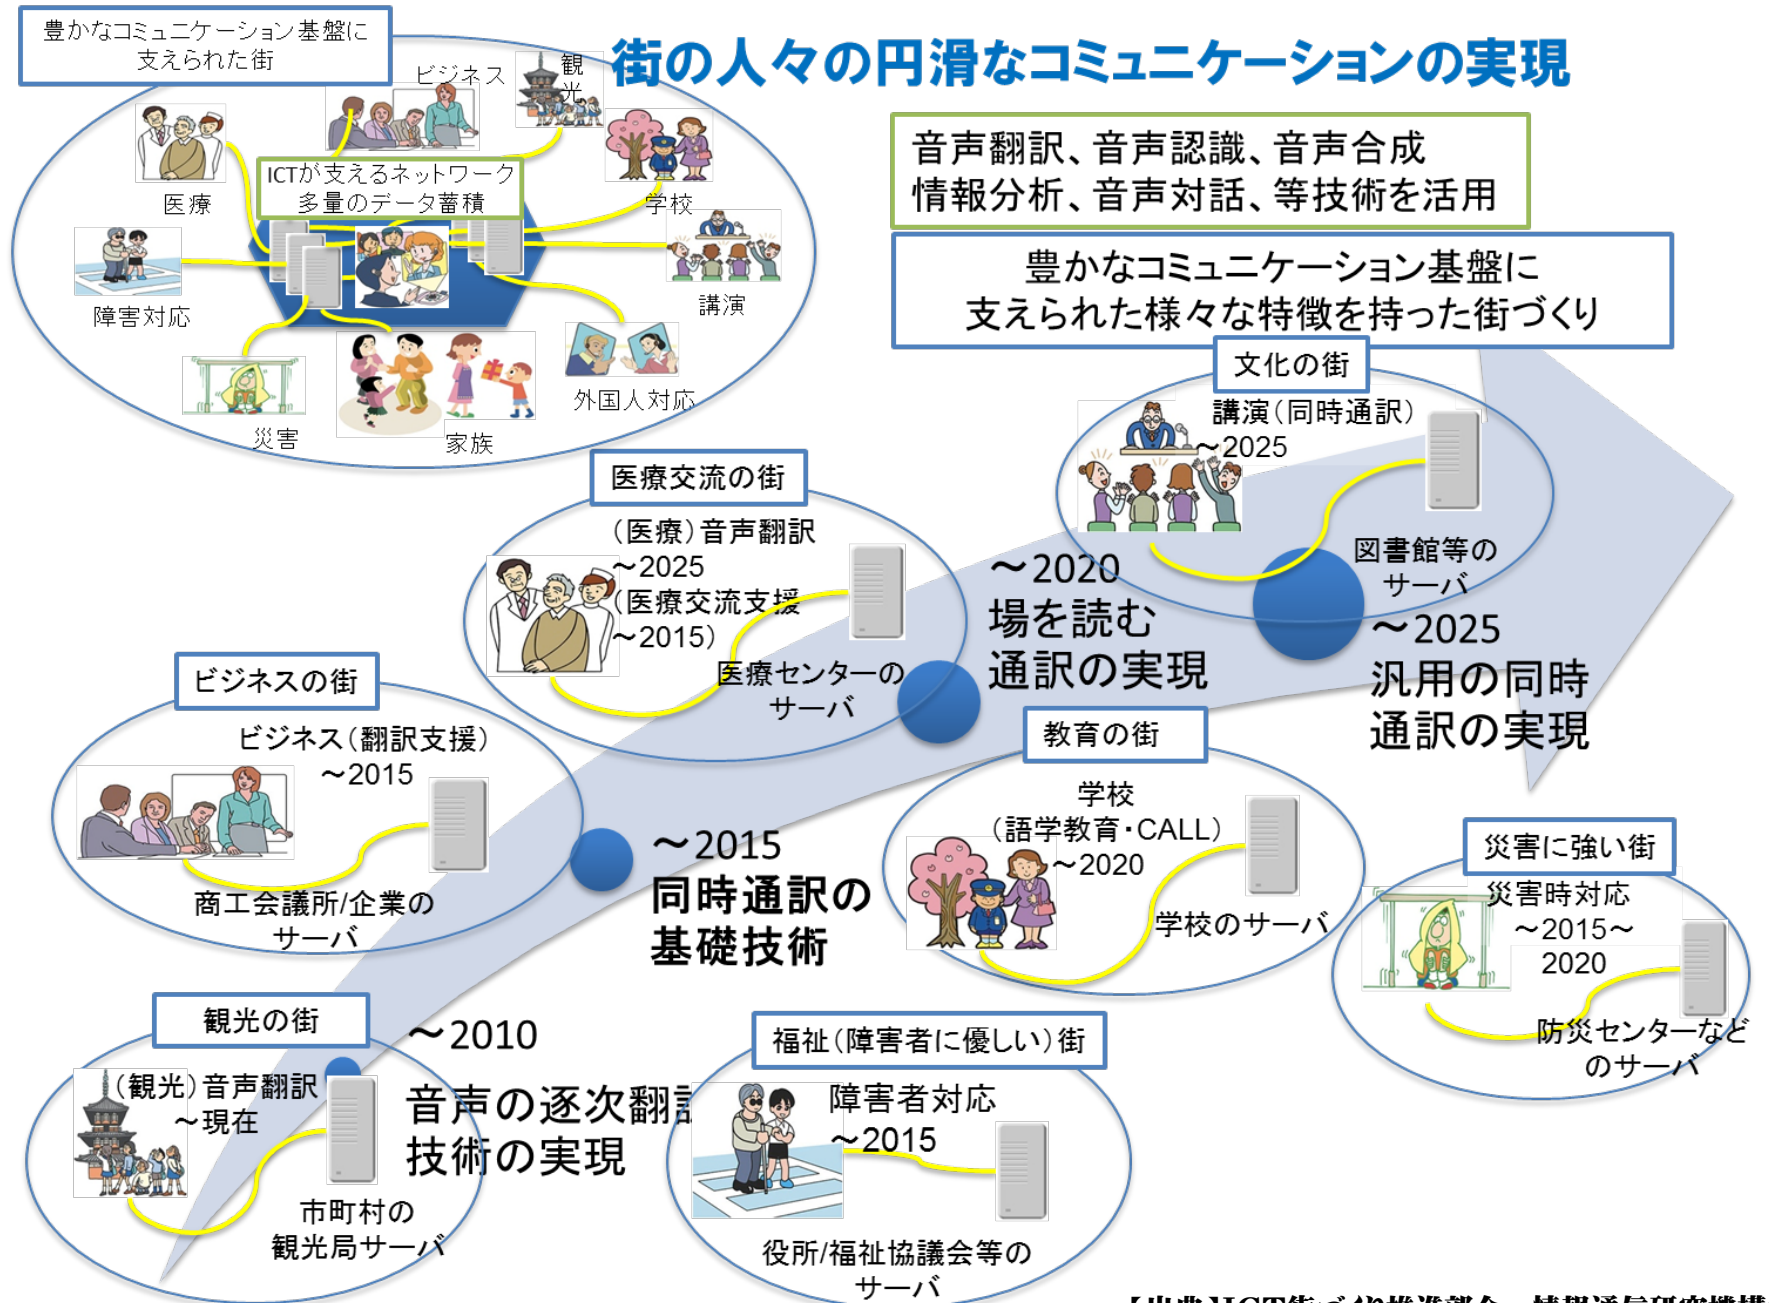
豊かなコミュニケーション基盤に支えられた街

ビジネス

観光

医療

ICTが支えるネットワーク
多量のデータ蓄積

学校

障害対応

講演

外国人対応

災害

家族

街の人々の円滑なコミュニケーションの実現

音声翻訳、音声認識、音声合成
情報分析、音声対話、等技術を活用

豊かなコミュニケーション基盤に
支えられた様々な特徴を持った街づくり

文化の街
講演（同時通訳）
～2025
図書館等の
サーバ

医療交流の街
（医療）音声翻訳
～2025
（医療交流支援
～2015）
医療センターの
サーバ

～2020
場を読む
通訳の実現

～2025
汎用の同時
通訳の実現

ビジネスの街
ビジネス（翻訳支援）
～2015
商工会議所/企業の
サーバ

教育の街
学校
（語学教育・CALL）
～2020
学校のサーバ

～2015
同時通訳の
基礎技術

災害に強い街
災害時対応
～2015～
2020
防災センターなど
のサーバ

観光の街
（観光）音声翻訳
～現在
市町村の
観光局サーバ

～2010
音声の逐次翻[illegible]
技術の実現

福祉（障害者に優しい）街
障害者対応
～2015
役所/福祉協議会等の
サーバ

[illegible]